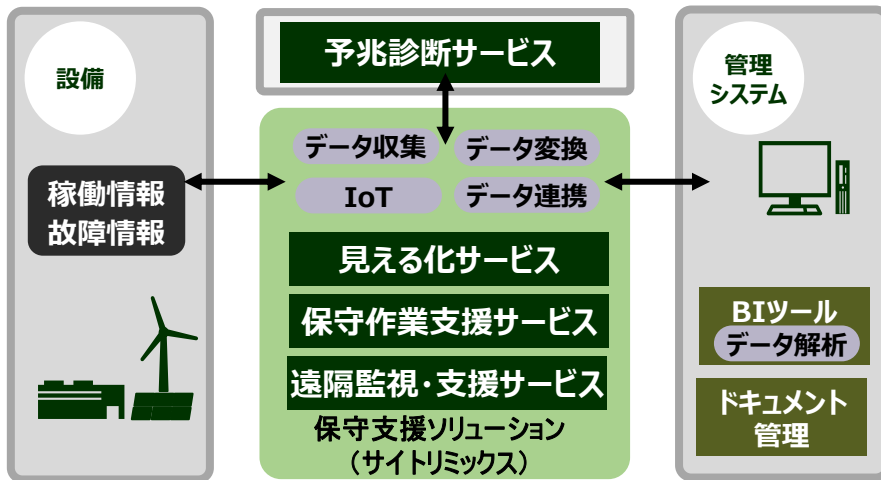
設備

稼働情報
故障情報

予兆診断サービス

データ収集
データ変換
IoT
データ連携

見える化サービス

保守作業支援サービス

遠隔監視・支援サービス

保守支援ソリューション
（サイトリミックス）

管理
システム

BIツール
データ解析

ドキュメント
管理